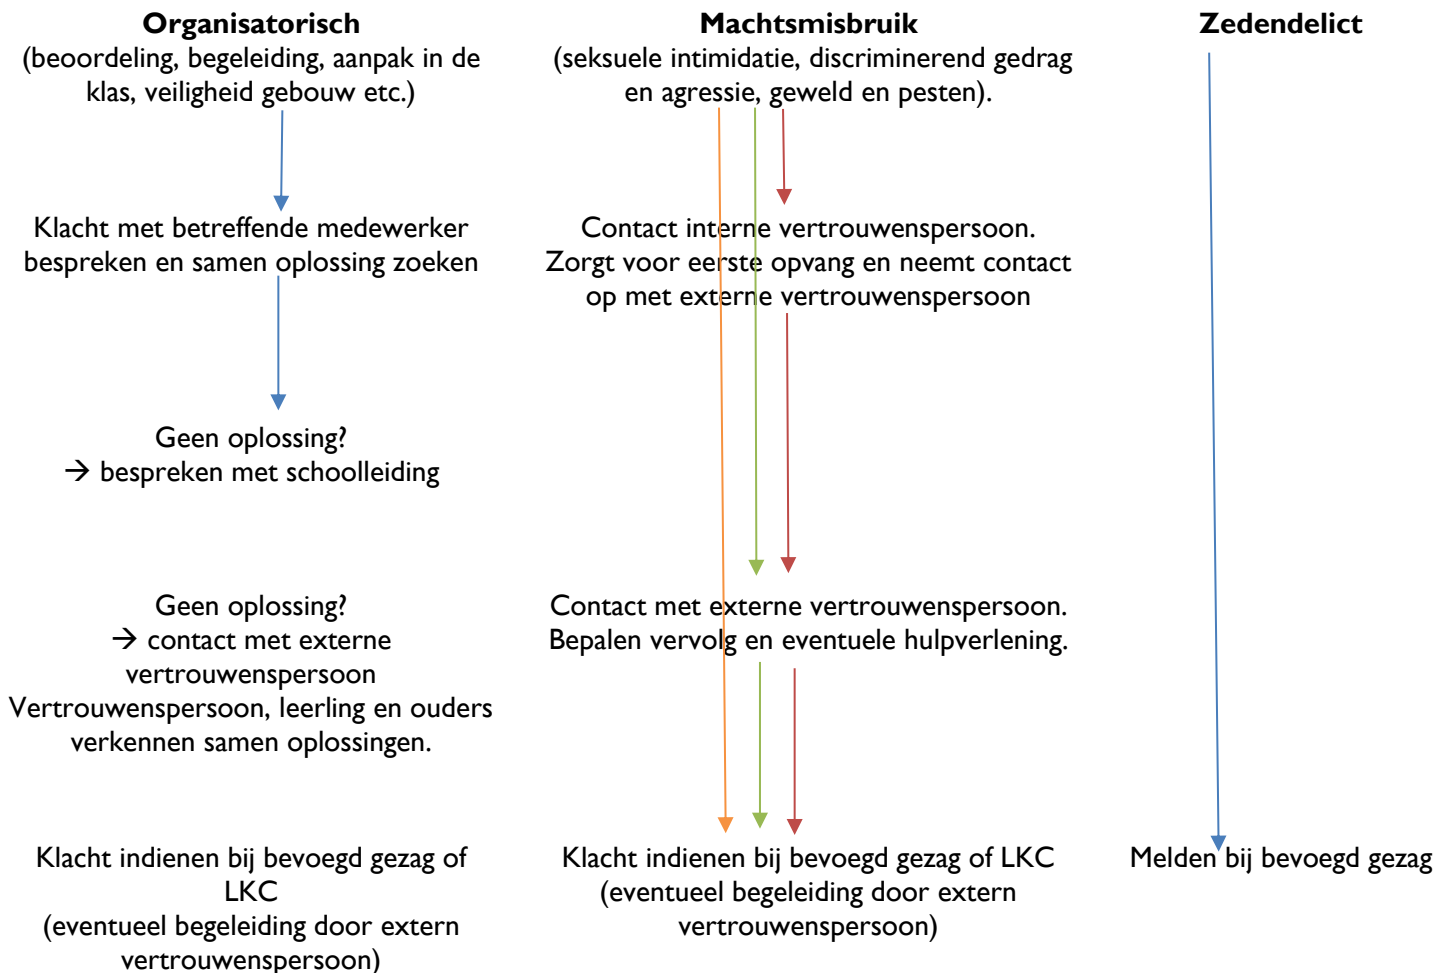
**Organisatorisch**
(beoordeling, begeleiding, aanpak in de klas, veiligheid gebouw etc.)

Klacht met betreffende medewerker bespreken en samen oplossing zoeken

Geen oplossing?
→ bespreken met schoolleiding

Geen oplossing?
→ contact met externe vertrouwenspersoon
Vertrouwenspersoon, leerling en ouders verkennen samen oplossingen.

Klacht indienen bij bevoegd gezag of LKC
(eventueel begeleiding door extern vertrouwenspersoon)

**Machtsmisbruik**
(seksuele intimidatie, discriminerend gedrag en agressie, geweld en pesten).

Contact interne vertrouwenspersoon.
Zorgt voor eerste opvang en neemt contact op met externe vertrouwenspersoon

Contact met externe vertrouwenspersoon.
Bepalen vervolg en eventuele hulpverlening.

Klacht indienen bij bevoegd gezag of LKC
(eventueel begeleiding door extern vertrouwenspersoon)

**Zedendelict**

Melden bij bevoegd gezag